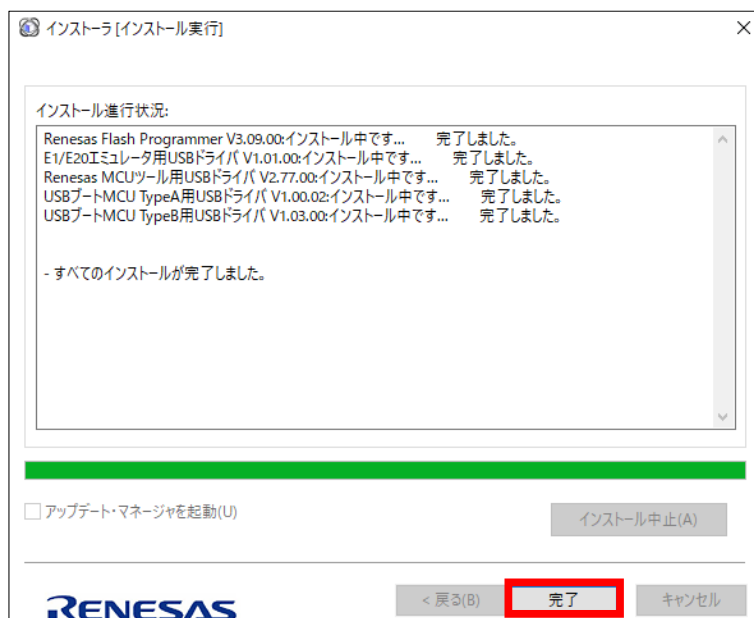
インストーラ [インストール実行]

インストール進行状況:

Renesas Flash Programmer V3.09.00:インストール中です... 完了しました。
E1/E20エミュレータ用USBドライバ V1.01.00:インストール中です... 完了しました。
Renesas MCUツール用USBドライバ V2.77.00:インストール中です... 完了しました。
USBブートMCU TypeA用USBドライバ V1.00.02:インストール中です... 完了しました。
USBブートMCU TypeB用USBドライバ V1.03.00:インストール中です... 完了しました。

- すべてのインストールが完了しました。

アップデート・マネージャを起動(U)

インストール中止(A)

RENESAS

< 戻る(B)

完了

キャンセル